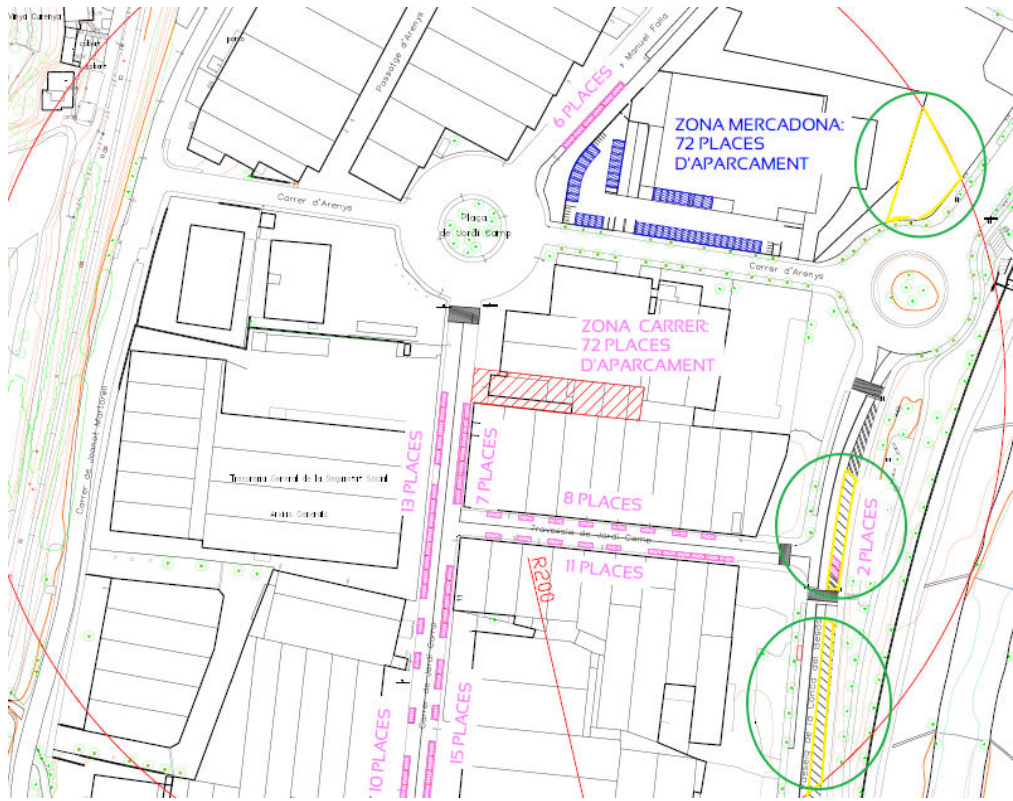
Vinya Curenya
Manuel Falla
6 PLACES
Passatge d'Arenys
ZONA MERCADONA:
72 PLACES
D'APARCAMENT
Carrer d'Arenys
Plaça de Jordi Camp
Carrer d'Arenys
ZONA CARRER:
72 PLACES
D'APARCAMENT
Carrer de Joanot Martorell
Tresoreria General de la Seguretat Social
13 PLACES
7 PLACES
8 PLACES
Travessia de Jordi Camp
11 PLACES
R200
2 PLACES
Carrer de Jordi Camp
10 PLACES
15 PLACES
Passeig de la Conca del Besòs